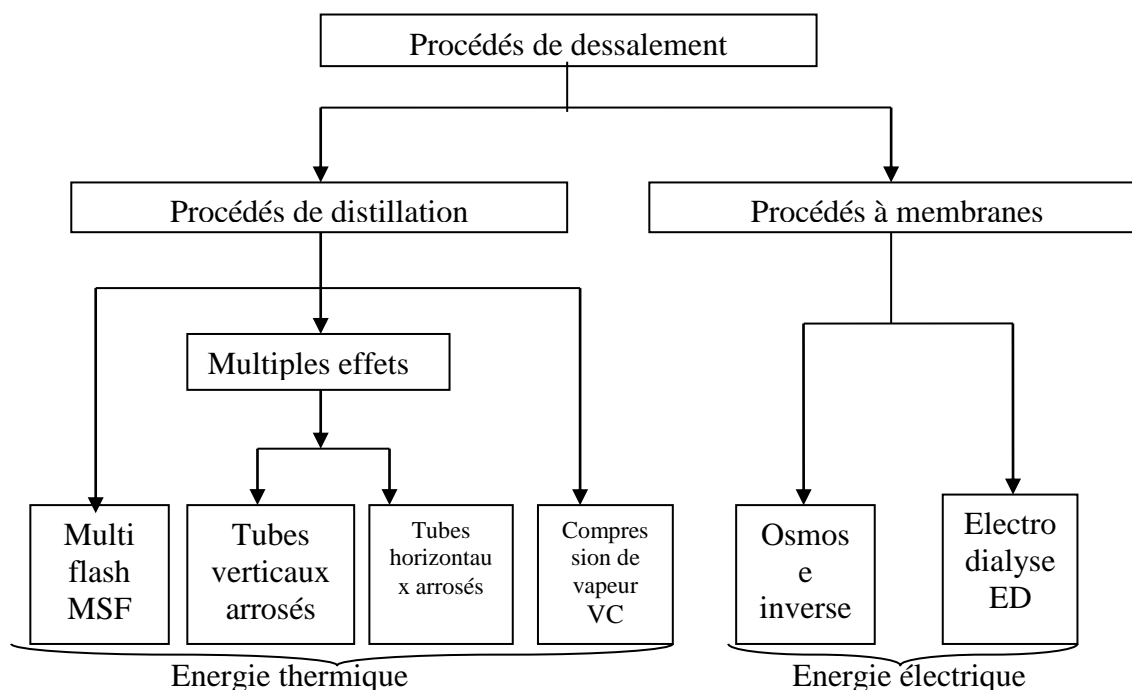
Procédés de dessalement

Procédés de distillation

Procédés à membranes

Multiples effets

Multi flash MSF

Tubes verticaux arrosés

Tubes horizontau x arrosés

Compres sion de vapeur VC

Osmos e inverse

Electro dialyse ED

Energie thermique

Energie électrique